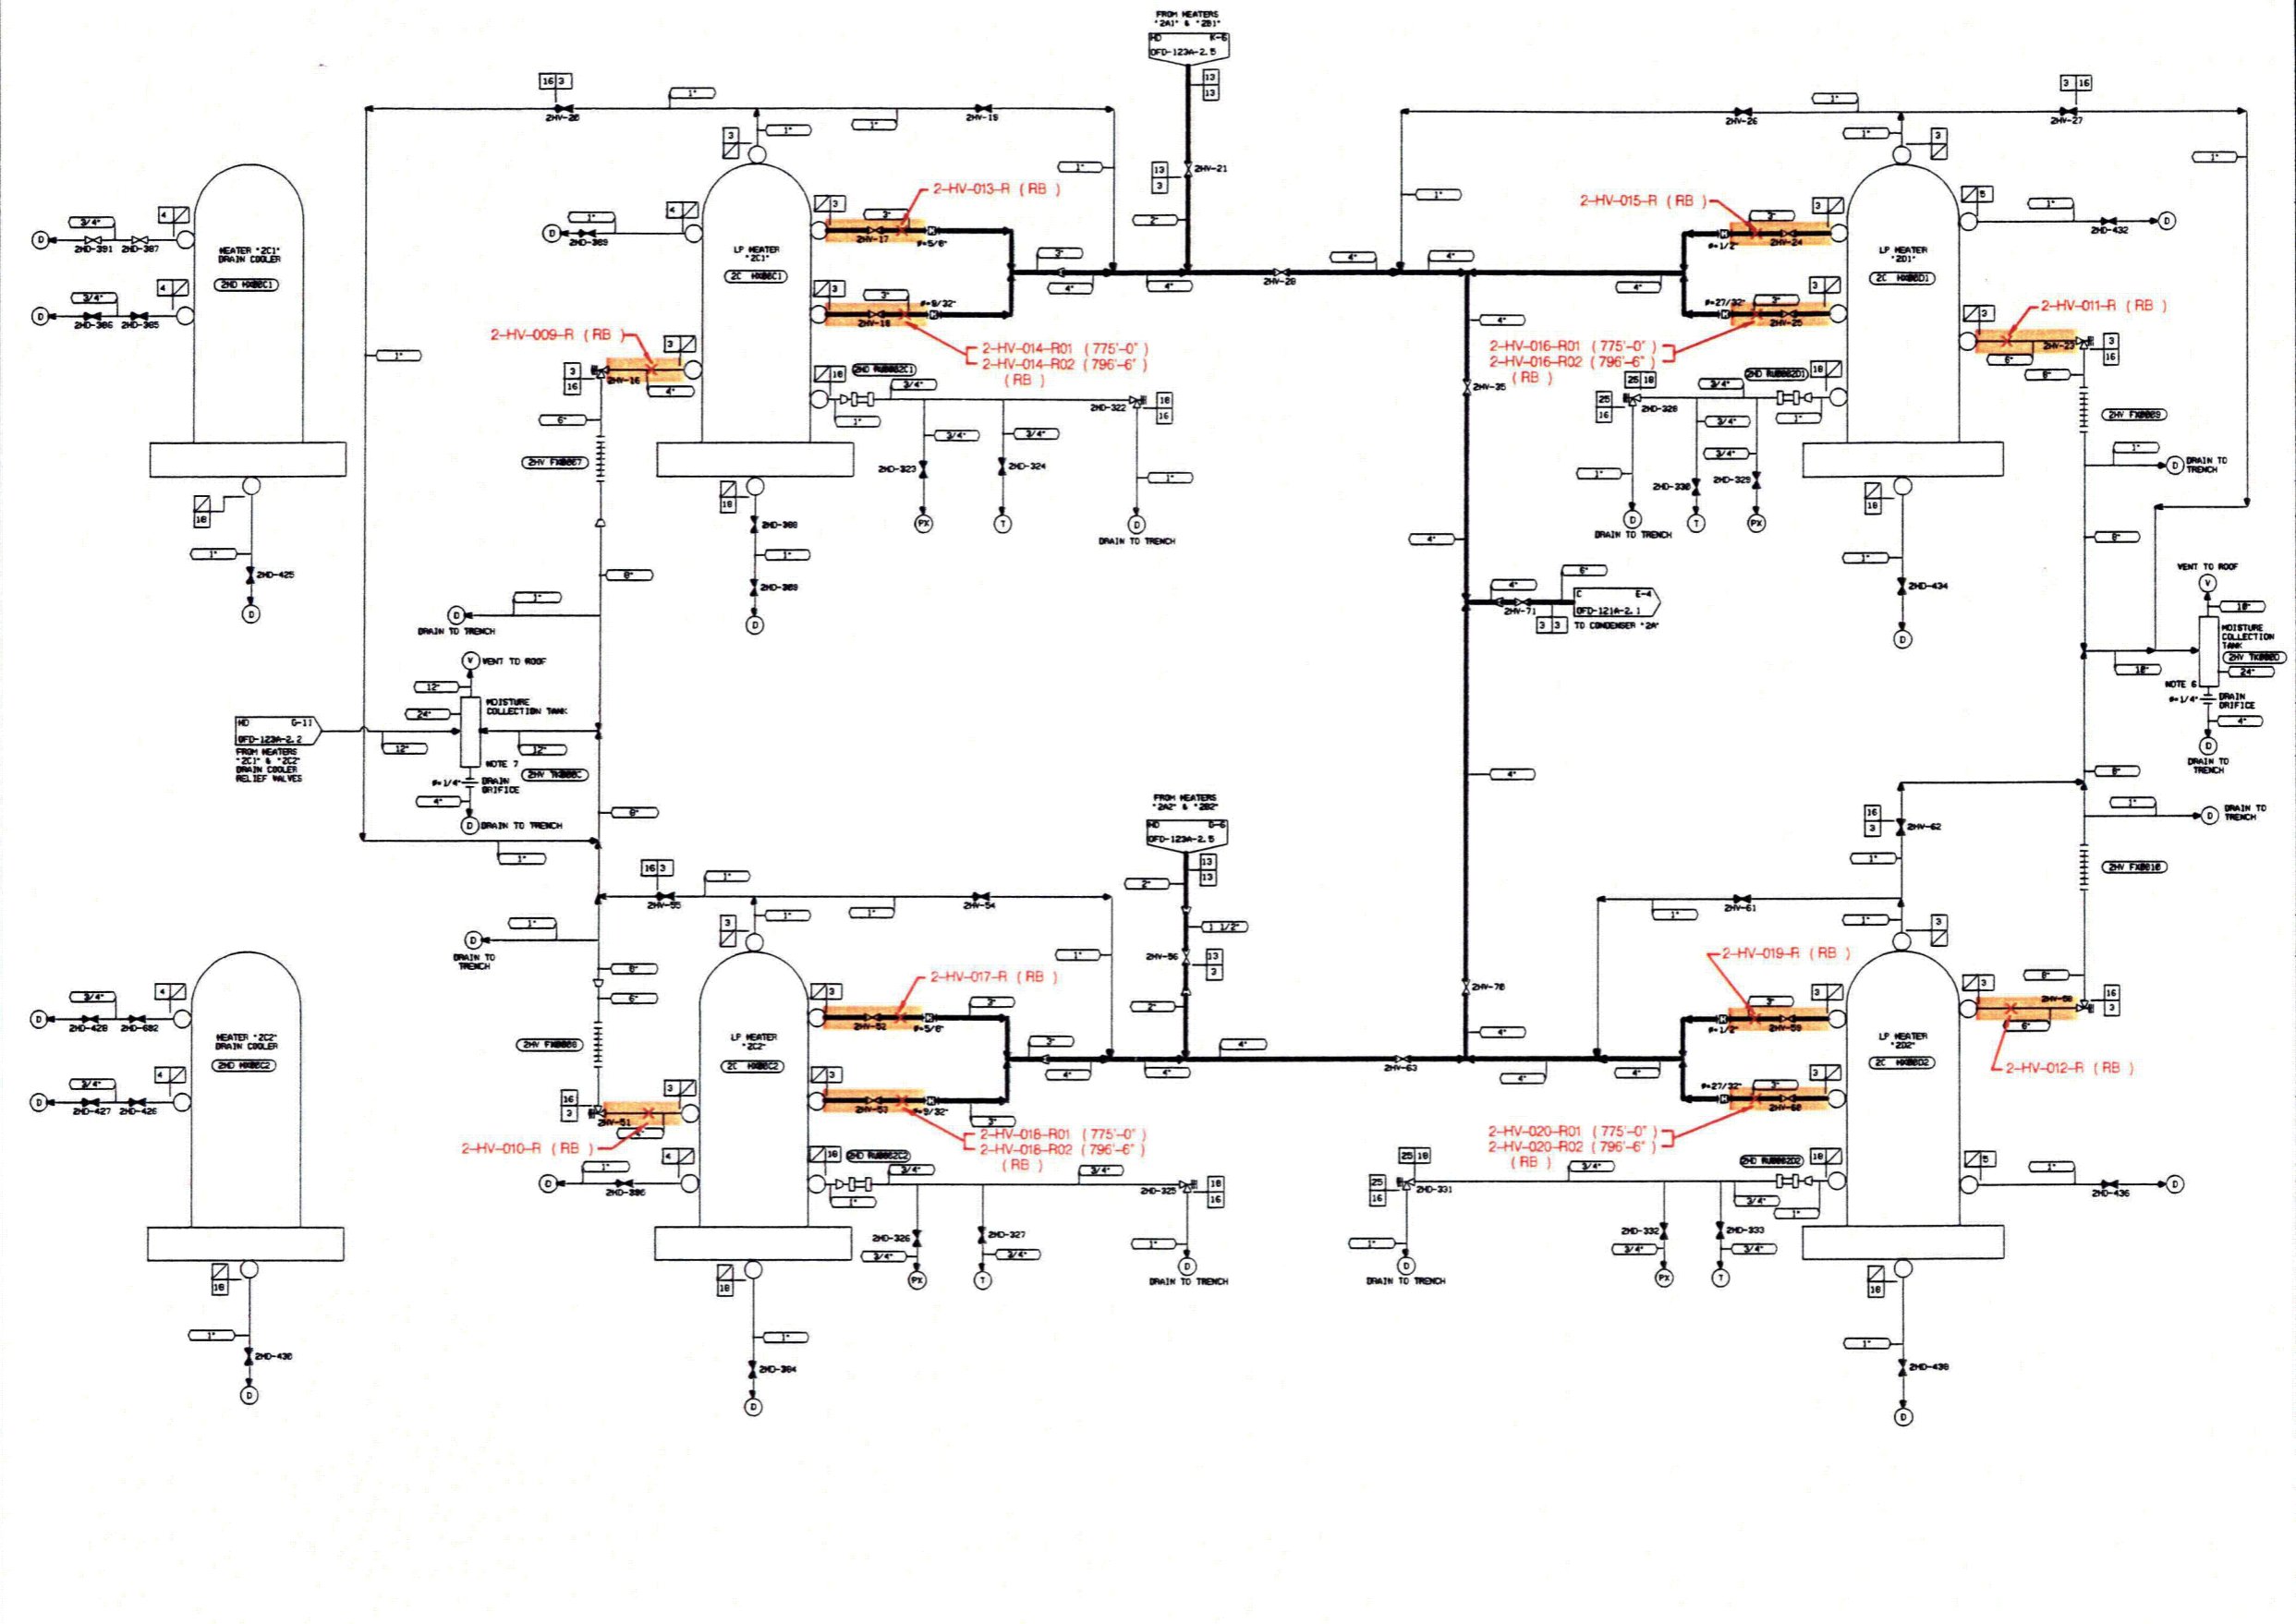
FROM HEATERS "2A1" & "2B1"
HD K-6
OFD-123A-2.5

16 3
1"
2HV-20
1"
2HV-19
1"
3 16
2HV-26
2HV-27
13
13
1"
2HV-21
1"
1"
1"
1"
1"
2"
1"

D 3/4" 2HD-391 2HD-387
D 3/4" 2HD-386 2HD-385
HEATER "2C1" DRAIN COOLER
2HD HX00C1
2HD-389
LP HEATER "2C1"
2C HX00C1
2-HV-013-R (RB)
2HV-17
#=5/8"
#=9/32"
2HV-18
2-HV-014-R01 (775'-0")
2-HV-014-R02 (796'-6")
(RB)
2-HV-009-R (RB)
2HV-16
4"
6"
2HV FX0007
2HD-322
2HD-323
2HD-324
PX
T
D
DRAIN TO TRENCH
2HD-425
D
2HD-388
2HD-389
D
3/4"
1"

2HV-28
4"
4"
4"
2-HV-015-R (RB)
#=1/2"
2HV-24
#=27/32"
2HV-25
2-HV-016-R01 (775'-0")
2-HV-016-R02 (796'-6")
(RB)
LP HEATER "2D1"
2C HX00D1
2-HV-011-R (RB)
2HV-23
6"
2HV-35
2HD RU0002D1
2HD-326
2HD-330
2HD-329
DRAIN TO TRENCH
PX
T
D
2HV FX0009
DRAIN TO TRENCH
2HD-432
D
2HD-434
D

D DRAIN TO TRENCH
V VENT TO ROOF
12"
24"
MOISTURE COLLECTION TANK
12"
NOTE 7
2HV TK0000C
#=1/4" DRAIN ORIFICE
4"
D DRAIN TO TRENCH
HD G-11
OFD-123A-2.2
FROM HEATERS "2C1" & "2C2" DRAIN COOLER RELIEF VALVES
8"
8"

4"
6"
C E-4
OFD-121A-2.1
TO CONDENSER "2A"
2HV-71
3 3
VENT TO ROOF
V
18"
MOISTURE COLLECTION TANK
2HV TK0000D
24"
NOTE 6
#=1/4" DRAIN ORIFICE
4"
D DRAIN TO TRENCH
18"
8"
8"
D DRAIN TO TRENCH
2HV-62
2HV FX0010

FROM HEATERS "2A2" & "2B2"
HD G-6
OFD-123A-2.5
13
13
2"
1 1/2"
2HV-56
2"
2HV-55
2HV-54
D DRAIN TO TRENCH
8"
6"
2HV FX0008
2-HV-017-R (RB)
2HV-52
#=5/8"
2HV-53
#=9/32"
2-HV-018-R01 (775'-0")
2-HV-018-R02 (796'-6")
(RB)
2-HV-010-R (RB)
2HV-51
D 3/4" 2HD-428 2HD-682
D 3/4" 2HD-427 2HD-426
HEATER "2C2" DRAIN COOLER
2HD HX00C2
LP HEATER "2C2"
2C HX00C2
2HD-390
2HD RU0002C2
2HD-325
2HD-326
2HD-327
PX
T
DRAIN TO TRENCH
2HD-430
D
2HD-384
D

2HV-63
2HV-70
2HV-61
2-HV-019-R (RB)
#=1/2"
2HV-59
#=27/32"
2HV-60
2-HV-020-R01 (775'-0")
2-HV-020-R02 (796'-6")
(RB)
LP HEATER "2D2"
2C HX00D2
2HV-58
6"
2-HV-012-R (RB)
2HD-331
DRAIN TO TRENCH
2HD RU0002D2
2HD-332
2HD-333
PX
T
2HD-436
D
2HD-438
D